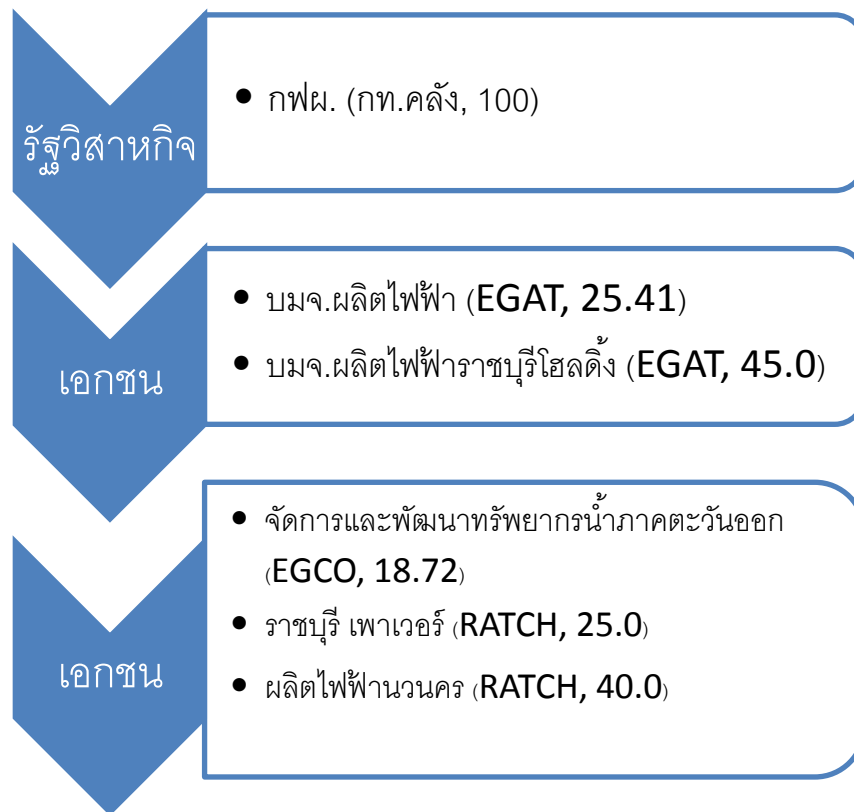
รัฐวิสาหกิจ

- กฟผ. (กท.คลัง, 100)

เอกชน

- บมจ.ผลิตไฟฟ้า (EGAT, 25.41)
- บมจ.ผลิตไฟฟ้าราชบุรีโฮลดิ้ง (EGAT, 45.0)

เอกชน

- จัดการและพัฒนาทรัพยากรน้ำภาคตะวันออก (EGCO, 18.72)
- ราชบุรี เพาเวอร์ (RATCH, 25.0)
- ผลิตไฟฟ้านวนคร (RATCH, 40.0)